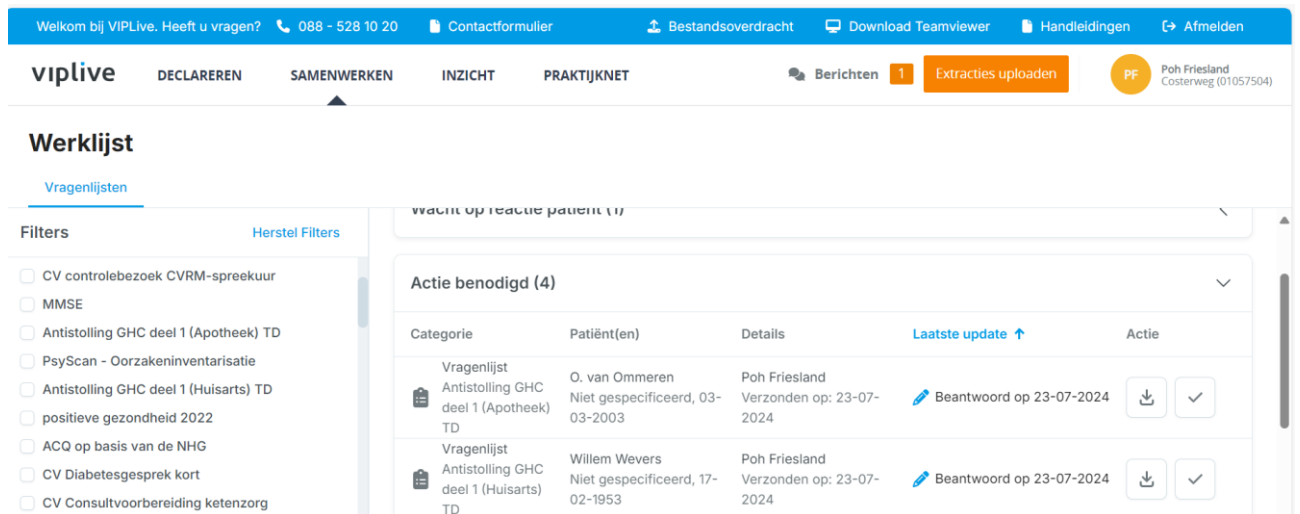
Welkom bij VIPLive. Heeft u vragen? 088 - 528 10 20 Contactformulier Bestandsoverdracht Download Teamviewer Handleidingen Afmelden

viplive DECLAREREN SAMENWERKEN INZICHT PRAKTIJKNET Berichten 1 Extracties uploaden PF Poh Friesland Costerweg (01057504)

Werklijst

Vragenlijsten

Filters Herstel Filters

CV controlebezoek CVRM-spreekuur
MMSE
Antistolling GHC deel 1 (Apotheek) TD
PsyScan - Oorzakeninventarisatie
Antistolling GHC deel 1 (Huisarts) TD
positieve gezondheid 2022
ACQ op basis van de NHG
CV Diabetesgesprek kort
CV Consultvoorbereiding ketenzorg

Wacht op reactie patiënt (1)

Actie benodigd (4)

| Categorie | Patiënt(en) | Details | Laatste update ↑ | Actie |
|---|---|---|---|---|
| Vragenlijst Antistolling GHC deel 1 (Apotheek) TD | O. van Ommeren Niet gespecificeerd, 03-03-2003 | Poh Friesland Verzonden op: 23-07-2024 | Beantwoord op 23-07-2024 | |
| Vragenlijst Antistolling GHC deel 1 (Huisarts) TD | Willem Wevers Niet gespecificeerd, 17-02-1953 | Poh Friesland Verzonden op: 23-07-2024 | Beantwoord op 23-07-2024 | |